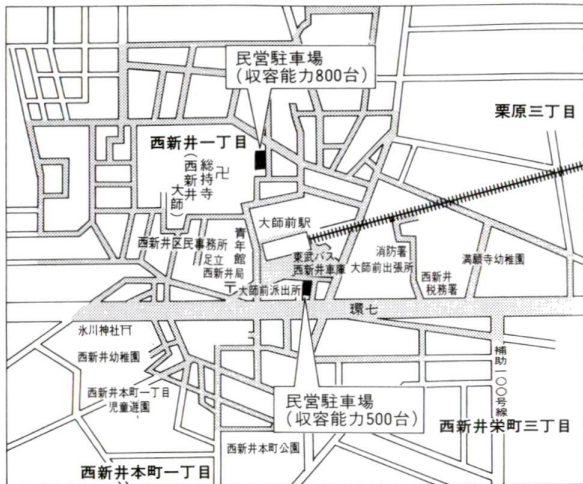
民営駐車場
（収容能力800台）

栗原三丁目

西新井一丁目

総持寺

西新井大師

大師前駅

西新井区民事務所

足立青年館

西新井局

消防署大師前出張所

満願寺幼稚園

東武バス西新井車庫

西新井税務署

大師前派出所

環七

氷川神社

西新井幼稚園

補助一〇〇号線

西新井本町一丁目児童遊園

民営駐車場
（収容能力500台）

西新井栄町三丁目

西新井本町公園

西新井本町一丁目